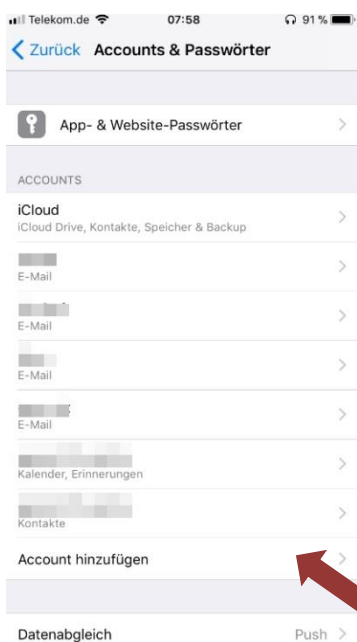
Telekom.de 07:58 91 %

Zurück Accounts & Passwörter

App- & Website-Passwörter

ACCOUNTS

iCloud
iCloud Drive, Kontakte, Speicher & Backup

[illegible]
E-Mail

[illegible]
E-Mail

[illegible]
E-Mail

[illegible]
E-Mail

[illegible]
Kalender, Erinnerungen

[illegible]
Kontakte

Account hinzufügen

Datenabgleich Push